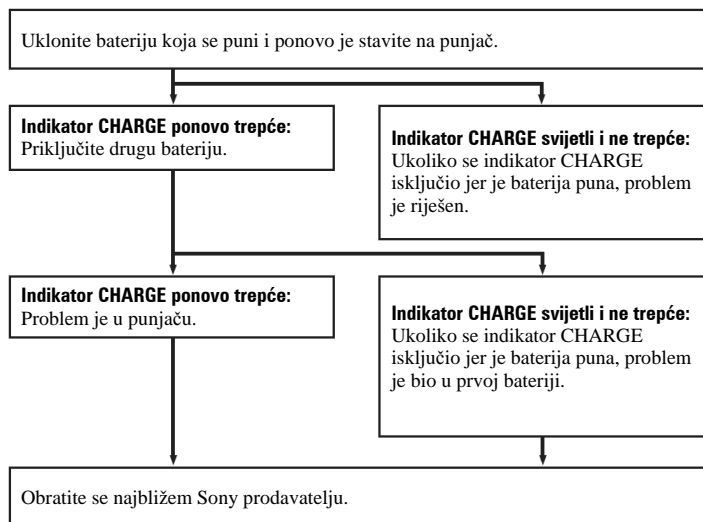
Uklonite bateriju koja se puni i ponovo je stavite na punjač.

**Indikator CHARGE ponovo trepće:**
Priključite drugu bateriju.

**Indikator CHARGE svijetli i ne trepće:**
Ukoliko se indikator CHARGE isključio jer je baterija puna, problem je riješen.

**Indikator CHARGE ponovo trepće:**
Problem je u punjaču.

**Indikator CHARGE svijetli i ne trepće:**
Ukoliko se indikator CHARGE isključio jer je baterija puna, problem je bio u prvoj bateriji.

Obratite se najbližem Sony prodavatelju.